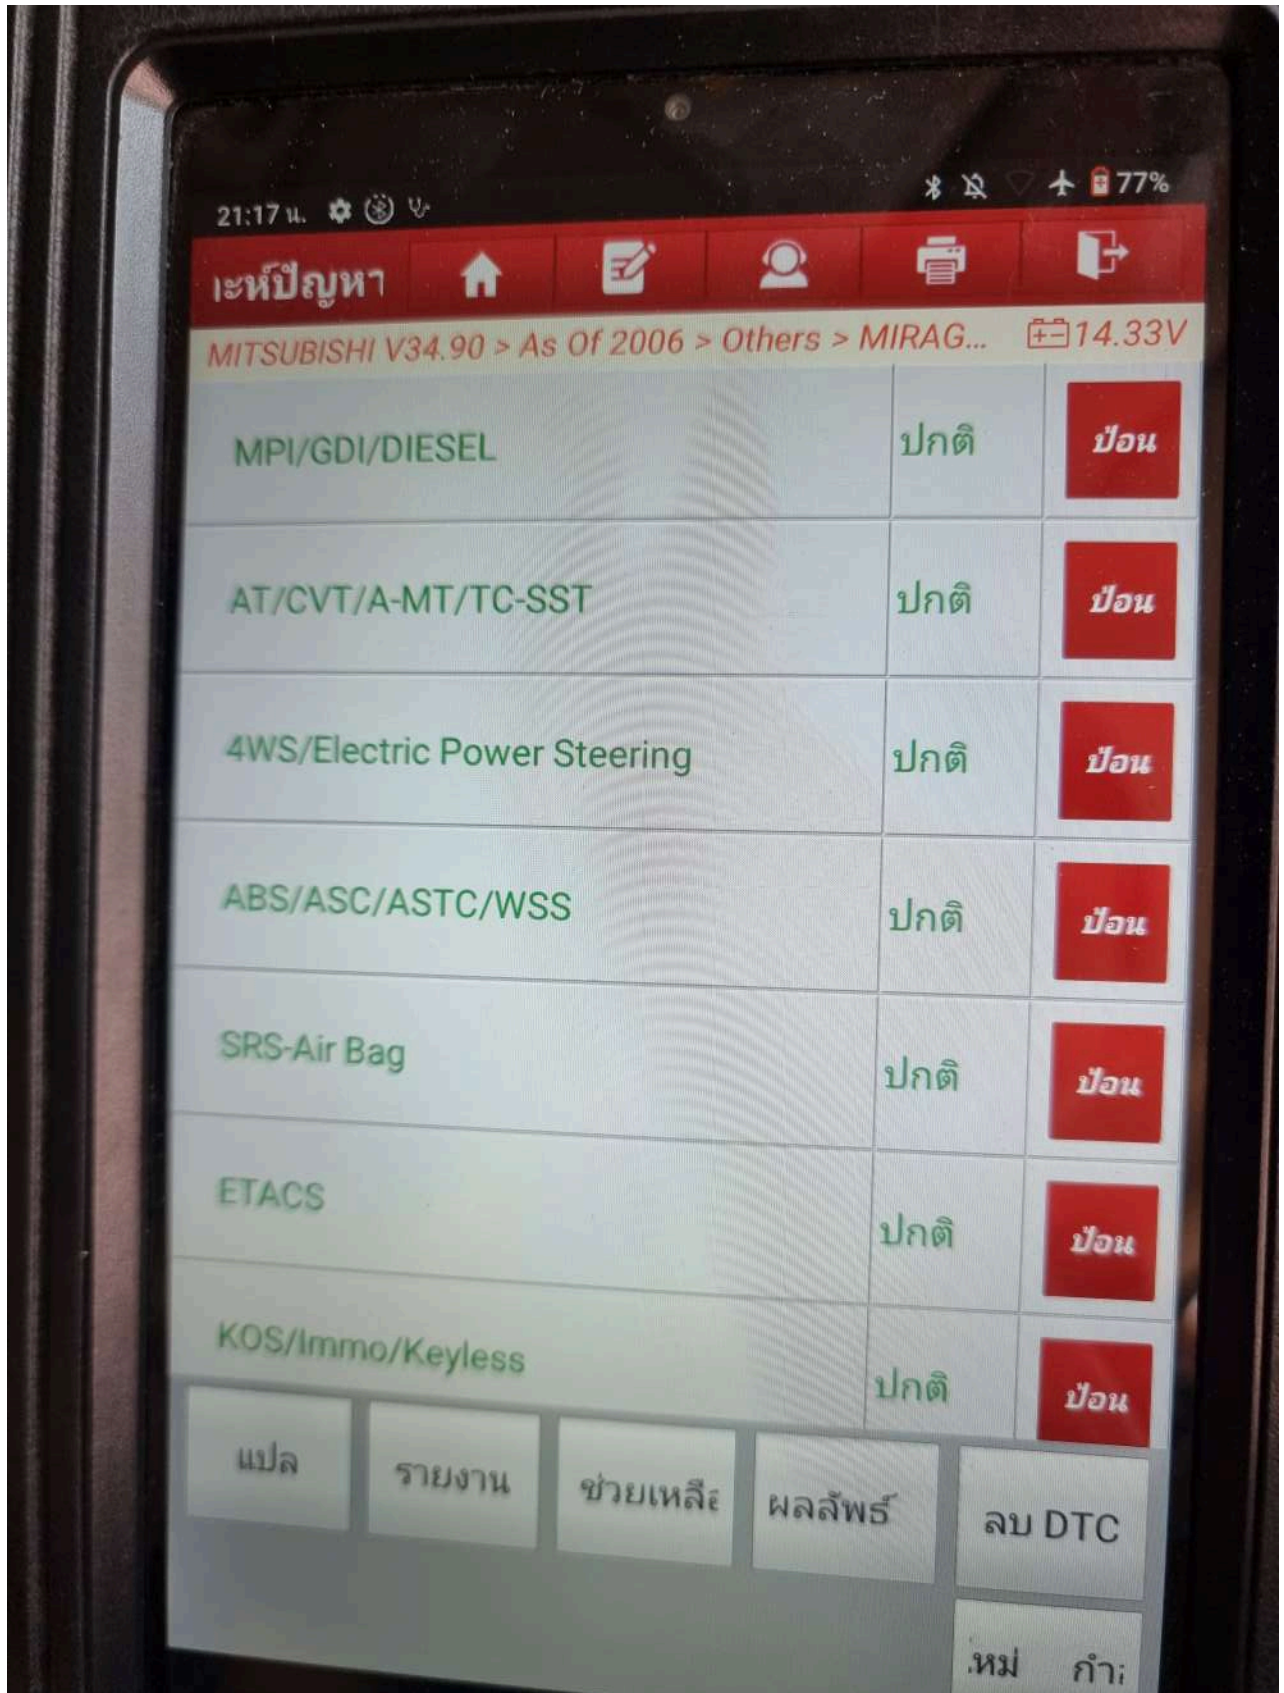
21:17 น.

77%

เะห์ปัญหา

MITSUBISHI V34.90 > As Of 2006 > Others > MIRAG...

14.33V

| | | |
|---|---|---|
| MPI/GDI/DIESEL | ปกติ | ป้อน |
| AT/CVT/A-MT/TC-SST | ปกติ | ป้อน |
| 4WS/Electric Power Steering | ปกติ | ป้อน |
| ABS/ASC/ASTC/WSS | ปกติ | ป้อน |
| SRS-Air Bag | ปกติ | ป้อน |
| ETACS | ปกติ | ป้อน |
| KOS/Immo/Keyless | ปกติ | ป้อน |

แปล

รายงาน

ช่วยเหลื

ผลลัพธ์

ลบ DTC

.หม่

กำ